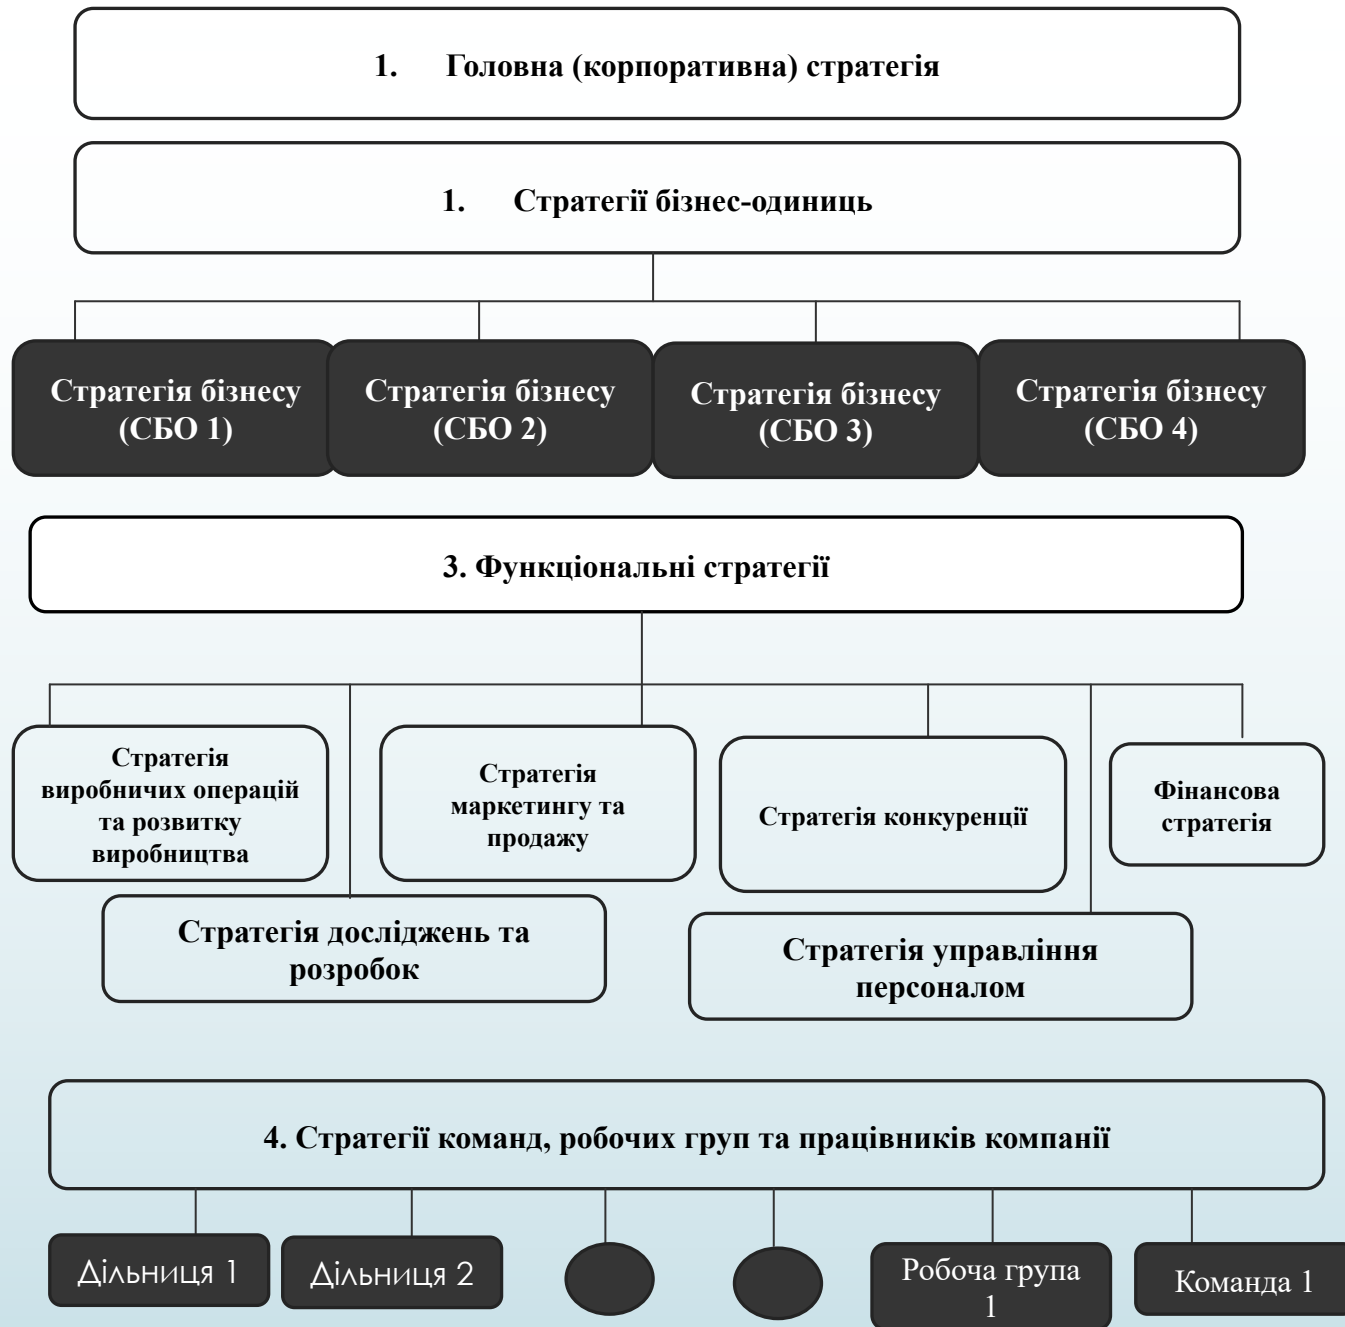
1. Головна (корпоративна) стратегія

1. Стратегії бізнес-одиниць

Стратегія бізнесу (СБО 1)

Стратегія бізнесу (СБО 2)

Стратегія бізнесу (СБО 3)

Стратегія бізнесу (СБО 4)

3. Функціональні стратегії

Стратегія виробничих операцій та розвитку виробництва

Стратегія маркетингу та продажу

Стратегія конкуренції

Фінансова стратегія

Стратегія досліджень та розробок

Стратегія управління персоналом

4. Стратегії команд, робочих груп та працівників компанії

Дільниця 1

Дільниця 2

Робоча група 1

Команда 1